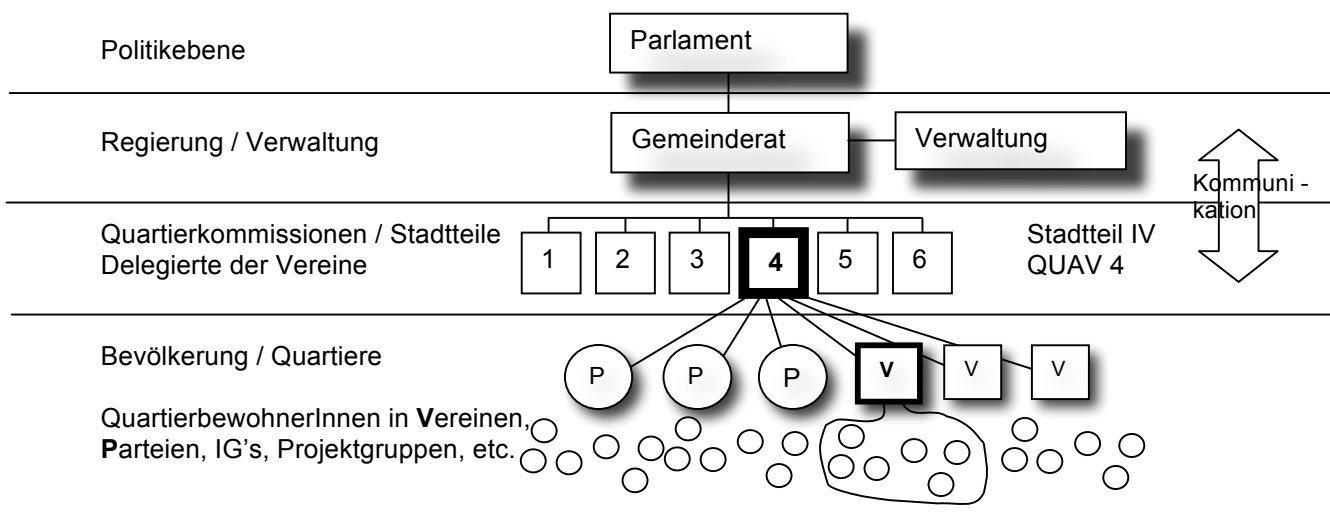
Politikebene

Parlament

Regierung / Verwaltung

Gemeinderat

Verwaltung

Kommuni - kation

Quartierkommissionen / Stadtteile
Delegierte der Vereine

1 2 3 4 5 6

Stadtteil IV
QUAV 4

Bevölkerung / Quartiere

P P P V V V

QuartierbewohnerInnen in **V**ereinen, **P**arteien, IG's, Projektgruppen, etc.